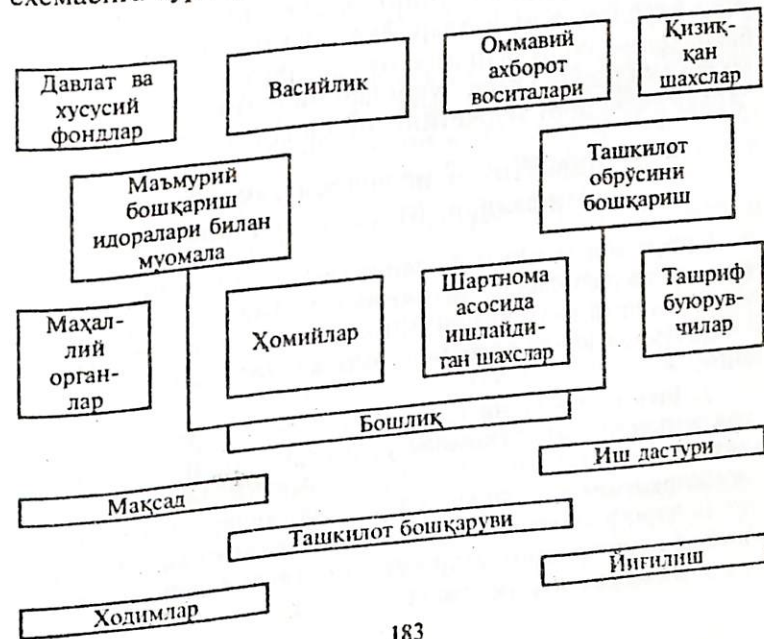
схемаси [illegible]

Давлат ва хусусий фондлар

Васийлик

Оммавий ахборот воситалари

Қизиқ-қан шахслар

Маъмурий бошқариш идоралари билан муомала

Ташкилот обрўсини бошқариш

Маҳал-лий орган-лар

Ҳомийлар

Шартнома асосида ишлайди-ган шахслар

Ташриф буюрув-чилар

Бошлиқ

Иш дастури

Мақсад

Ташкилот бошқаруви

Йиғилиш

Ходимлар

183